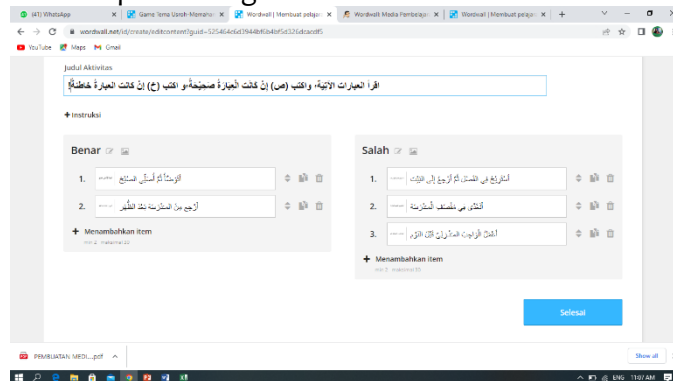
(41) WhatsApp | Game Tema Usrah Memanas | Wordwall | Membuat pelajaran | Wordwall Media Pembelajaran | Wordwall | Membuat pelajaran | +

wordwall.net/id/create/editcontent?guid=525464c6d3944bf0b4bf5d326dcaedf5

YouTube Maps Gmail

Judul Aktivitas

اقرأ العبارات الآتية، واكتب (ص) إن كانت العبارةُ صحيحةً، و اكتب (خ) إن كانت العبارةُ خاطئةً!

+ Instruksi

Benar

1. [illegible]

2. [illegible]

+ Menambahkan item
min 2 maksimal 33

Salah

1. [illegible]

2. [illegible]

3. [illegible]

+ Menambahkan item
min 2 maksimal 33

Selesai

PEMBUATAN MEDI....pdf

Show all

ENG 11:07 AM